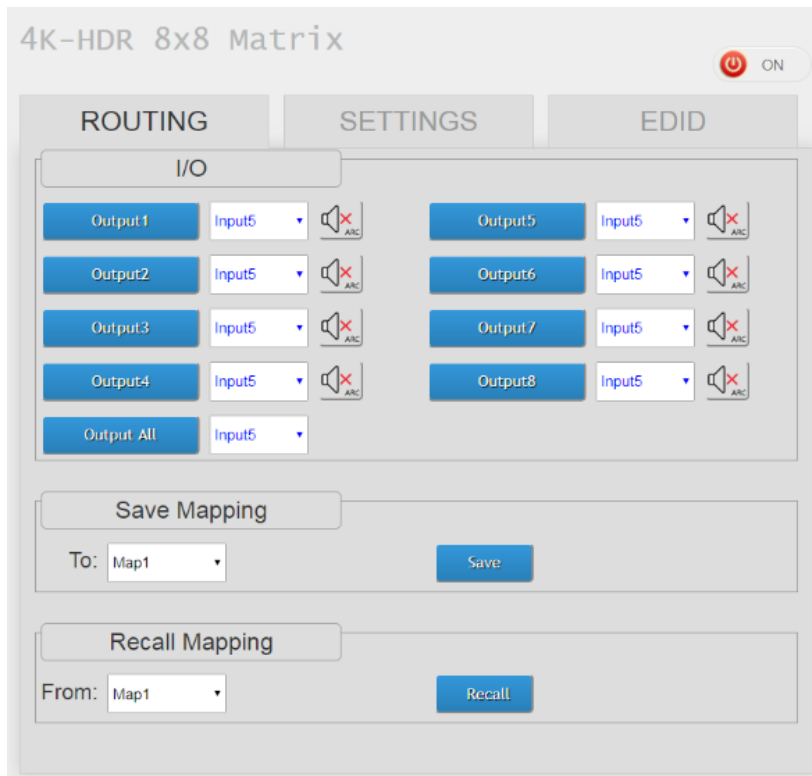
4K-HDR 8x8 Matrix

ON

ROUTING SETTINGS EDID

I/O

Output1 Input5 ARC
Output5 Input5 ARC
Output2 Input5 ARC
Output6 Input5 ARC
Output3 Input5 ARC
Output7 Input5 ARC
Output4 Input5 ARC
Output8 Input5 ARC
Output All Input5

Save Mapping

To: Map1 Save

Recall Mapping

From: Map1 Recall